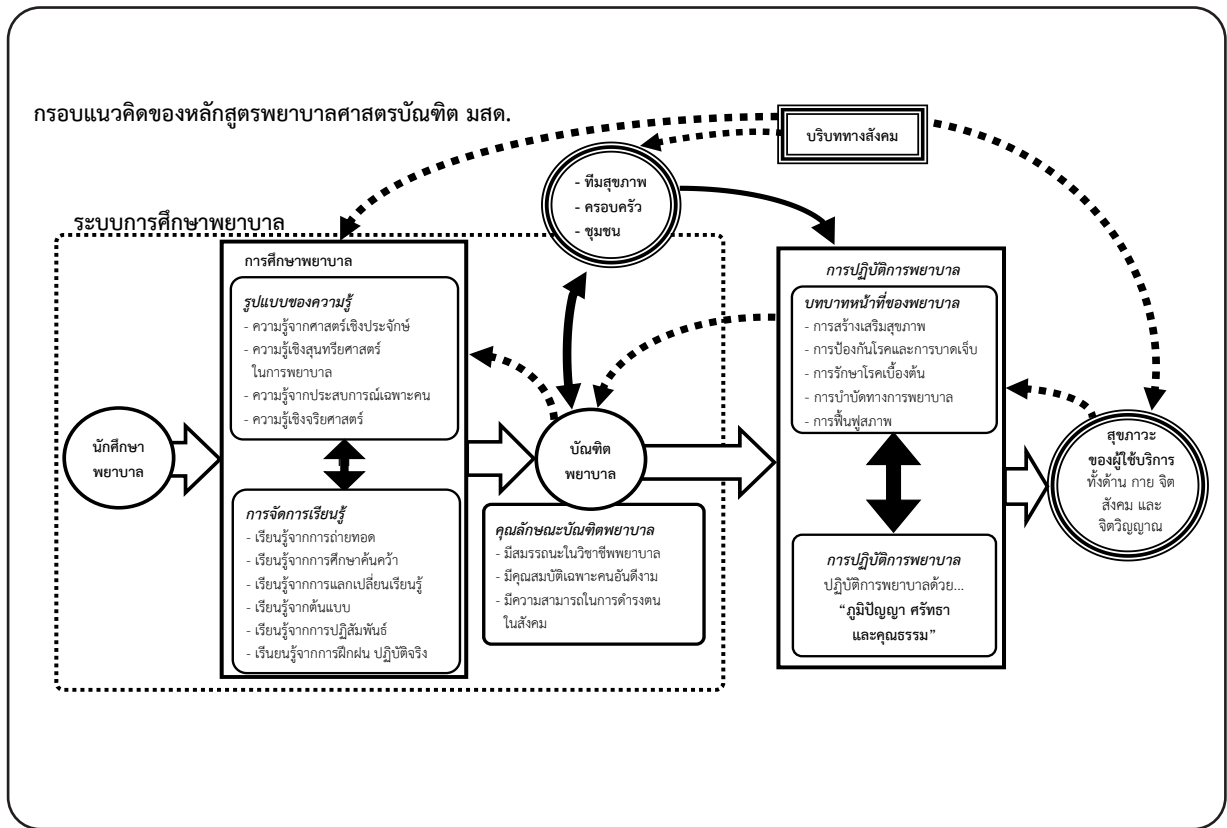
กรอบแนวคิดของหลักสูตรพยาบาลศาสตรบัณฑิต มสด.

บริบททางสังคม

- ทีมสุขภาพ
- ครอบครัว
- ชุมชน

ระบบการศึกษาพยาบาล

การศึกษาพยาบาล

รูปแบบของความรู้
- ความรู้จากศาสตร์เชิงประจักษ์
- ความรู้เชิงสุนทรียศาสตร์ ในการพยาบาล
- ความรู้จากประสบการณ์เฉพาะคน
- ความรู้เชิงจริยศาสตร์

การจัดการเรียนรู้
- เรียนรู้จากการถ่ายทอด
- เรียนรู้จากการศึกษาค้นคว้า
- เรียนรู้จากการแลกเปลี่ยนเรียนรู้
- เรียนรู้จากต้นแบบ
- เรียนรู้จากการปฏิสัมพันธ์
- เรียนรู้จากการฝึกฝน ปฏิบัติจริง

นักศึกษา พยาบาล

บัณฑิต พยาบาล

คุณลักษณะบัณฑิตพยาบาล
- มีสมรรถนะในวิชาชีพพยาบาล
- มีคุณสมบัติเฉพาะคนอันดีงาม
- มีความสามารถในการดำรงตน ในสังคม

การปฏิบัติการพยาบาล

บทบาทหน้าที่ของพยาบาล
- การสร้างเสริมสุขภาพ
- การป้องกันโรคและการบาดเจ็บ
- การรักษาโรคเบื้องต้น
- การบำบัดทางการพยาบาล
- การฟื้นฟูสภาพ

การปฏิบัติการพยาบาล
ปฏิบัติการพยาบาลด้วย...
"ภูมิปัญญา ศรัทธา และคุณธรรม"

สุขภาวะ ของผู้ใช้บริการ ทั้งด้าน กาย จิต สังคม และ จิตวิญญาณ